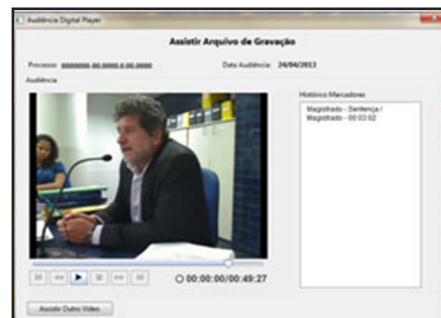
Audiência Digital Player

Assistir Arquivo de Gravação

Processo: 0000000-00.0000.0.00.0000

Data Audiência: 24/04/2013

Audiência

Histórico Marcadores

Magistrado - Sentença / Magistrado - 00:02:02

00:00:00/00:49:27

Assistir Outro Vídeo